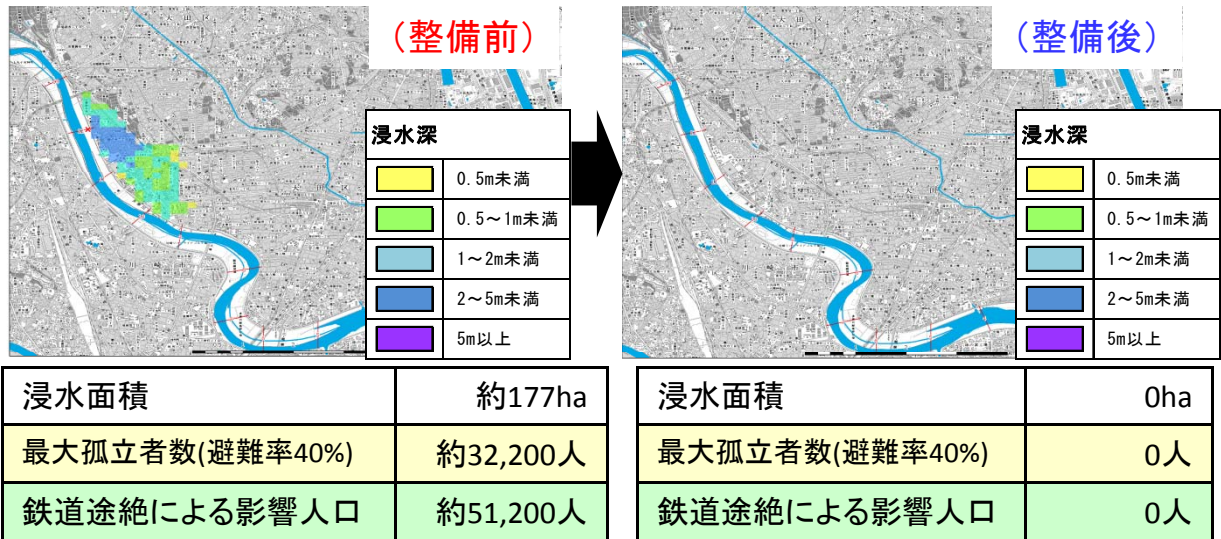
（整備前）

| 浸水深 | |
|---|---|
| | 0.5m未満 |
| | 0.5～1m未満 |
| | 1～2m未満 |
| | 2～5m未満 |
| | 5m以上 |

（整備後）

| 浸水深 | |
|---|---|
| | 0.5m未満 |
| | 0.5～1m未満 |
| | 1～2m未満 |
| | 2～5m未満 |
| | 5m以上 |

| 浸水面積 | 約177ha |
|---|---|
| 最大孤立者数(避難率40%) | 約32,200人 |
| 鉄道途絶による影響人口 | 約51,200人 |

| 浸水面積 | 0ha |
|---|---|
| 最大孤立者数(避難率40%) | 0人 |
| 鉄道途絶による影響人口 | 0人 |